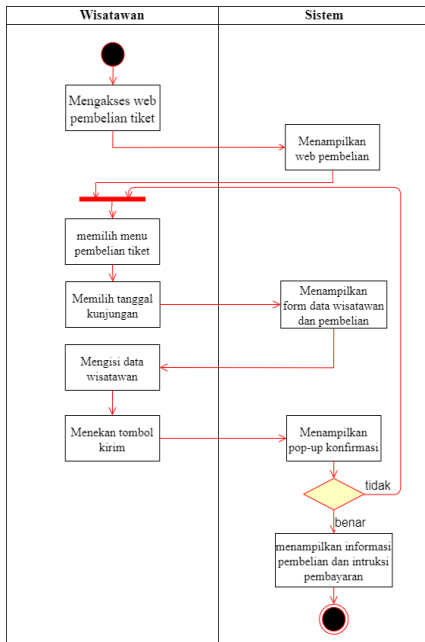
| Wisatawan | Sistem |
|---|---|

Mengakses web pembelian tiket

Menampilkan web pembelian

memilih menu pembelian tiket

Memilih tanggal kunjungan

Menampilkan form data wisatawan dan pembelian

Mengisi data wisatawan

Menekan tombol kirim

Menampilkan pop-up konfirmasi

tidak

benar

menampilkan informasi pembelian dan intruksi pembayaran